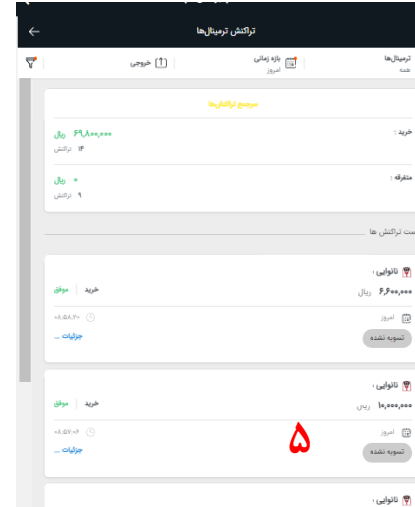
تراکنش ترمینال‌ها

ترمینال‌ها
همه

بازه زمانی
امروز

خروجی

مجموع تراکنش‌ها

خرید :
۶۹,۸۰۰,۰۰۰ ریال
۱۴ تراکنش

متفرقه :
۰ ریال
۹ تراکنش

لیست تراکنش ها

نانوایی :
۶,۶۰۰,۰۰۰ ریال
خرید | موفق
امروز
۰۸:۵۸:۲۰
تسویه نشده
جزئیات ...

نانوایی :
۱۰,۰۰۰,۰۰۰ ریال
خرید | موفق
امروز
۰۸:۵۷:۰۴
تسویه نشده
جزئیات ...

۵

نانوایی :